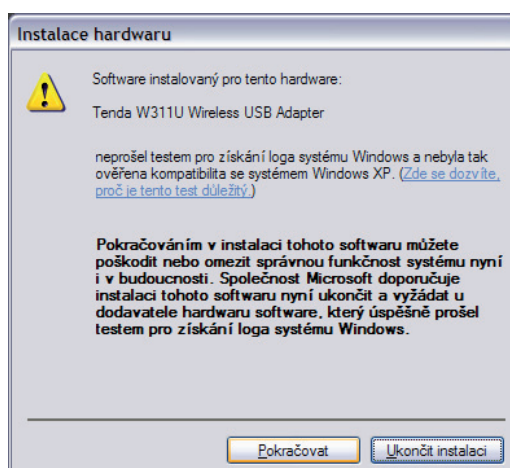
Instalace hardwaru

Software instalovaný pro tento hardware:

Tenda W311U Wireless USB Adapter

neprošel testem pro získání loga systému Windows a nebyla tak ověřena kompatibilita se systémem Windows XP. (Zde se dozvíte, proč je tento test důležitý.)

Pokračováním v instalaci tohoto softwaru můžete poškodit nebo omezit správnou funkčnost systému nyní i v budoucnosti. Společnost Microsoft doporučuje instalaci tohoto softwaru nyní ukončit a vyžádat u dodavatele hardwaru software, který úspěšně prošel testem pro získání loga systému Windows.

Pokračovat

Ukončit instalaci